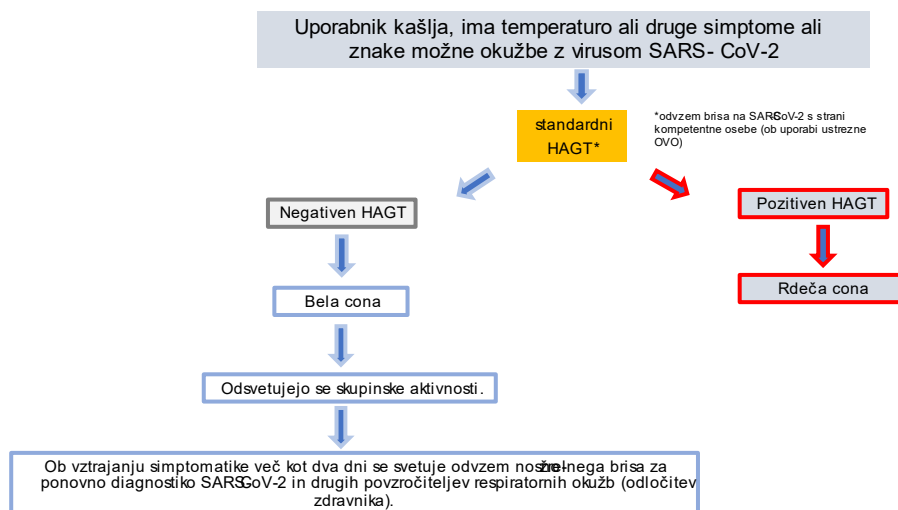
Uporabnik kašlja, ima temperaturo ali druge simptome ali znake možne okužbe z virusom SARS- CoV-2

standardni HAGT*

*odvzem brisa na SARS-CoV-2 s strani kompetentne osebe (ob uporabi ustrezne OVO)

Negativen HAGT

Pozitiven HAGT

Rdeča cona

Bela cona

Odsvetujejo se skupinske aktivnosti.

Ob vztrajanju simptomatike več kot dva dni se svetuje odvzem nosno-žrelnega brisa za ponovno diagnostiko SARS-CoV-2 in drugih povzročiteljev respiratornih okužb (odločitev zdravnika).